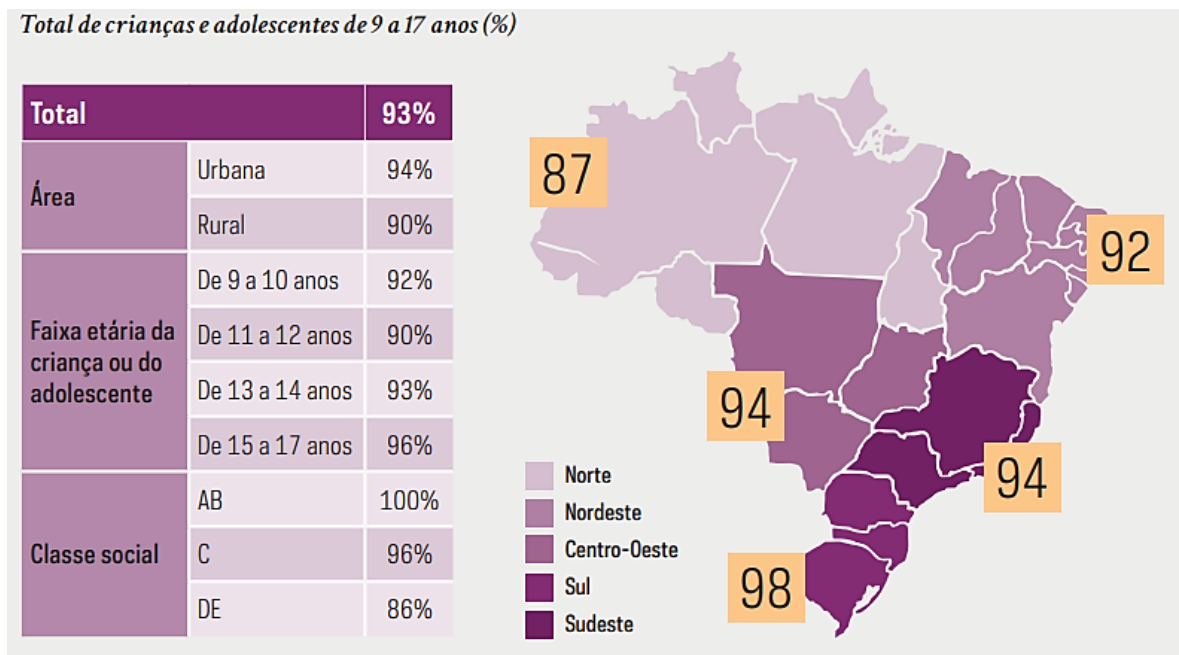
Total de crianças e adolescentes de 9 a 17 anos (%)

| Total | | 93% |
|---|---|---|
| Área | Urbana | 94% |
| | Rural | 90% |
| Faixa etária da criança ou do adolescente | De 9 a 10 anos | 92% |
| | De 11 a 12 anos | 90% |
| | De 13 a 14 anos | 93% |
| | De 15 a 17 anos | 96% |
| Classe social | AB | 100% |
| | C | 96% |
| | DE | 86% |

87

92

94

94

98

Norte
Nordeste
Centro-Oeste
Sul
Sudeste